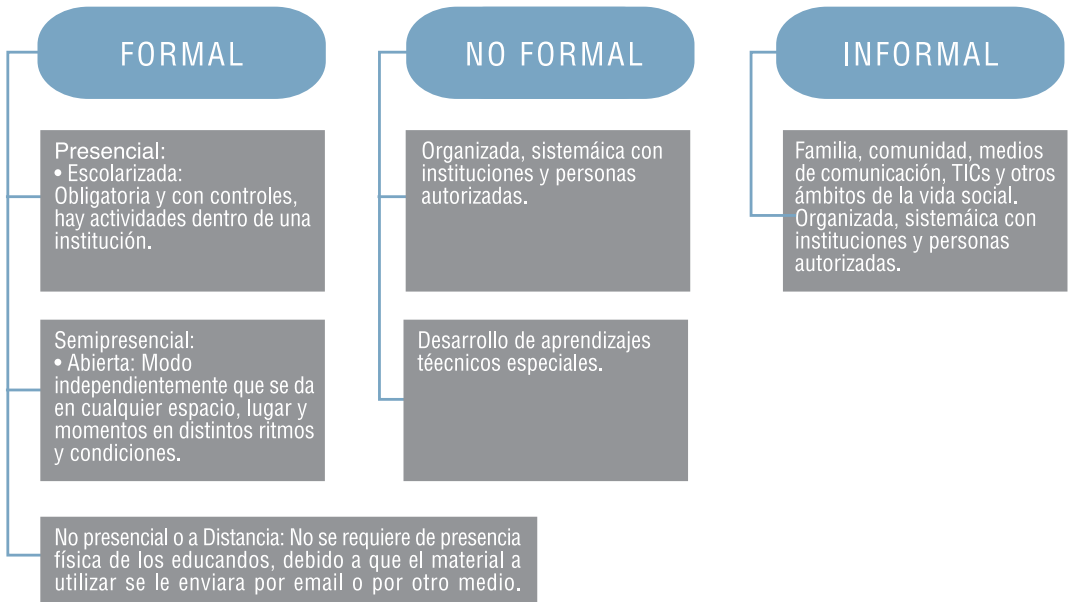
FORMAL

NO FORMAL

INFORMAL

Presencial:
• Escolarizada:
Obligatoria y con controles, hay actividades dentro de una institución.

Semipresencial:
• Abierta: Modo independientemente que se da en cualquier espacio, lugar y momentos en distintos ritmos y condiciones.

No presencial o a Distancia: No se requiere de presencia física de los educandos, debido a que el material a utilizar se le enviara por email o por otro medio.

Organizada, sistemáica con instituciones y personas autorizadas.

Desarrollo de aprendizajes téecnicos especiales.

Familia, comunidad, medios de comunicación, TICs y otros ámbitos de la vida social. Organizada, sistemáica con instituciones y personas autorizadas.